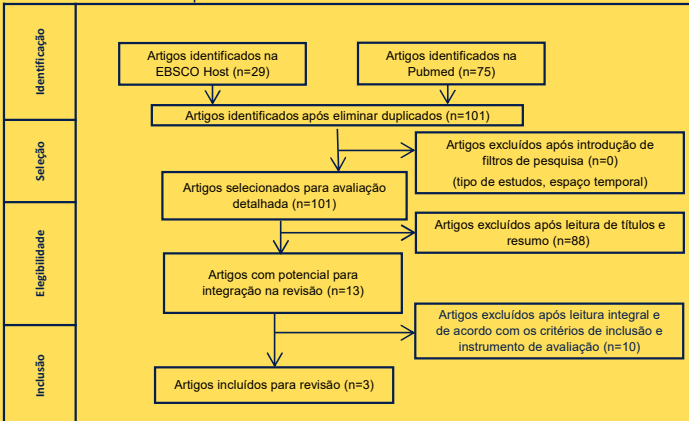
Identificação

Artigos identificados na EBSCO Host (n=29)

Artigos identificados na Pubmed (n=75)

Artigos identificados após eliminar duplicados (n=101)

Seleção

Artigos excluídos após introdução de filtros de pesquisa (n=0)
(tipo de estudos, espaço temporal)

Artigos selecionados para avaliação detalhada (n=101)

Elegibilidade

Artigos excluídos após leitura de títulos e resumo (n=88)

Artigos com potencial para integração na revisão (n=13)

Artigos excluídos após leitura integral e de acordo com os critérios de inclusão e instrumento de avaliação (n=10)

Inclusão

Artigos incluídos para revisão (n=3)